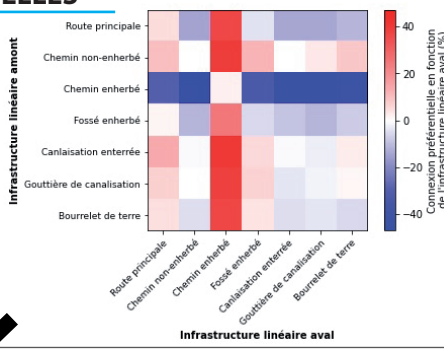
ELLES

Infrastructure linéaire amont

Route principale
Chemin non-enherbé
Chemin enherbé
Fossé enherbé
Canlaisation enterrée
Gouttière de canalisation
Bourrelet de terre

Route principale
Chemin non-enherbé
Chemin enherbé
Fossé enherbé
Canlaisation enterrée
Gouttière de canalisation
Bourrelet de terre

Infrastructure linéaire aval

40
20
0
−20
−40

Connexion préférentielle en fonction de l'infrastructure linéaire aval (%)